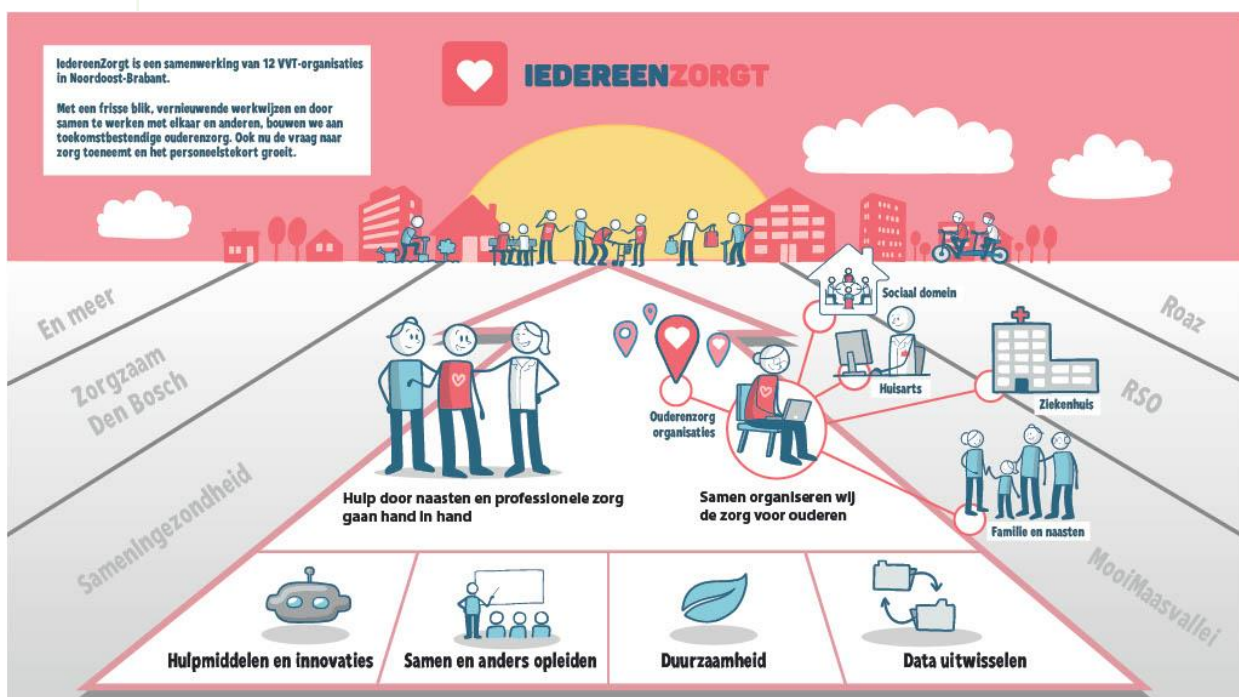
IedereenZorgt is een samenwerking van 12 VVT-organisaties in Noordoost-Brabant.

Met een frisse blik, vernieuwende werkwijzen en door samen te werken met elkaar en anderen, bouwen we aan toekomstbestendige ouderenzorg. Ook nu de vraag naar zorg toeneemt en het personeelstekort groeit.

IEDEREENZORGT

En meer

Zorgzaam Den Bosch

Sameningezondheid

Roaz

RSO

MooiMaasvallei

Sociaal domein

Huisarts

Ziekenhuis

Familie en naasten

Ouderenzorg organisaties

Hulp door naasten en professionele zorg gaan hand in hand

Samen organiseren wij de zorg voor ouderen

Hulpmiddelen en innovaties

Samen en anders opleiden

Duurzaamheid

Data uitwisselen